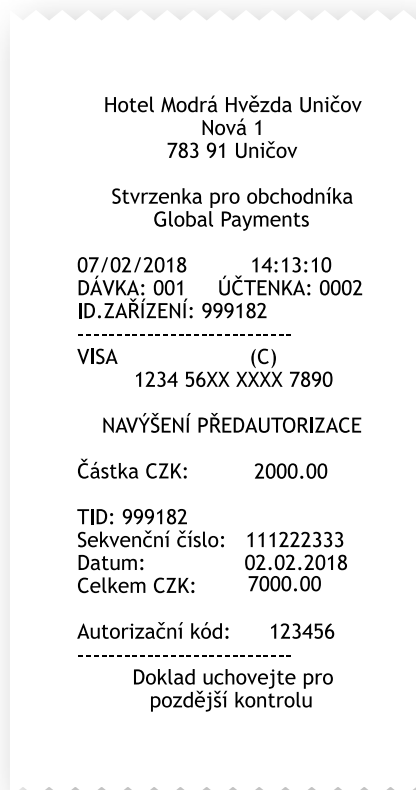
Hotel Modrá Hvězda Uničov
Nová 1
783 91 Uničov

Stvrzenka pro obchodníka
Global Payments

07/02/2018 14:13:10
DÁVKA: 001 ÚČTENKA: 0002
ID.ZAŘÍZENÍ: 999182
----------------------------
VISA (C)
1234 56XX XXXX 7890

NAVÝŠENÍ PŘEDAUTORIZACE

Částka CZK: 2000.00

TID: 999182
Sekvenční číslo: 111222333
Datum: 02.02.2018
Celkem CZK: 7000.00

Autorizační kód: 123456
----------------------------
Doklad uchovejte pro pozdější kontrolu